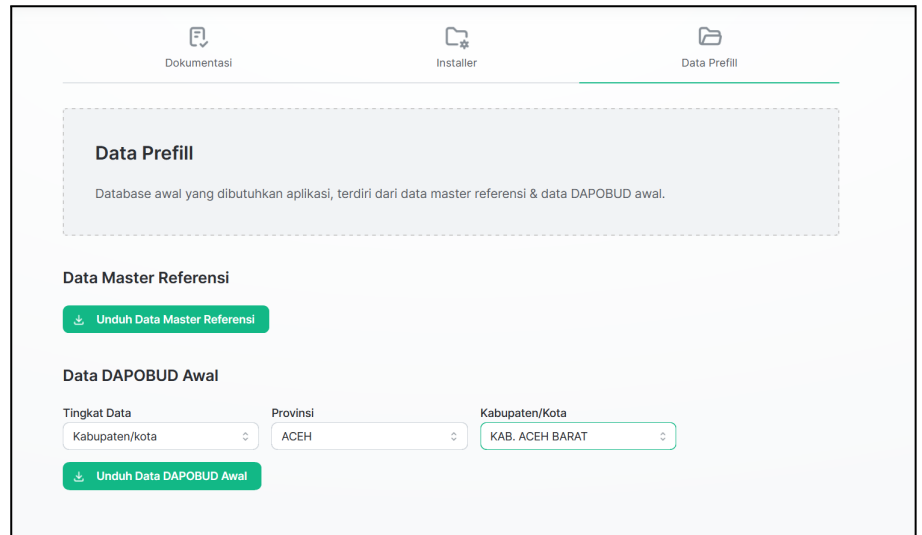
Dokumentasi

Installer

Data Prefill

Data Prefill

Database awal yang dibutuhkan aplikasi, terdiri dari data master referensi & data DAPOBUD awal.

Data Master Referensi

Unduh Data Master Referensi

Data DAPOBUD Awal

Tingkat Data
Kabupaten/kota

Provinsi
ACEH

Kabupaten/Kota
KAB. ACEH BARAT

Unduh Data DAPOBUD Awal